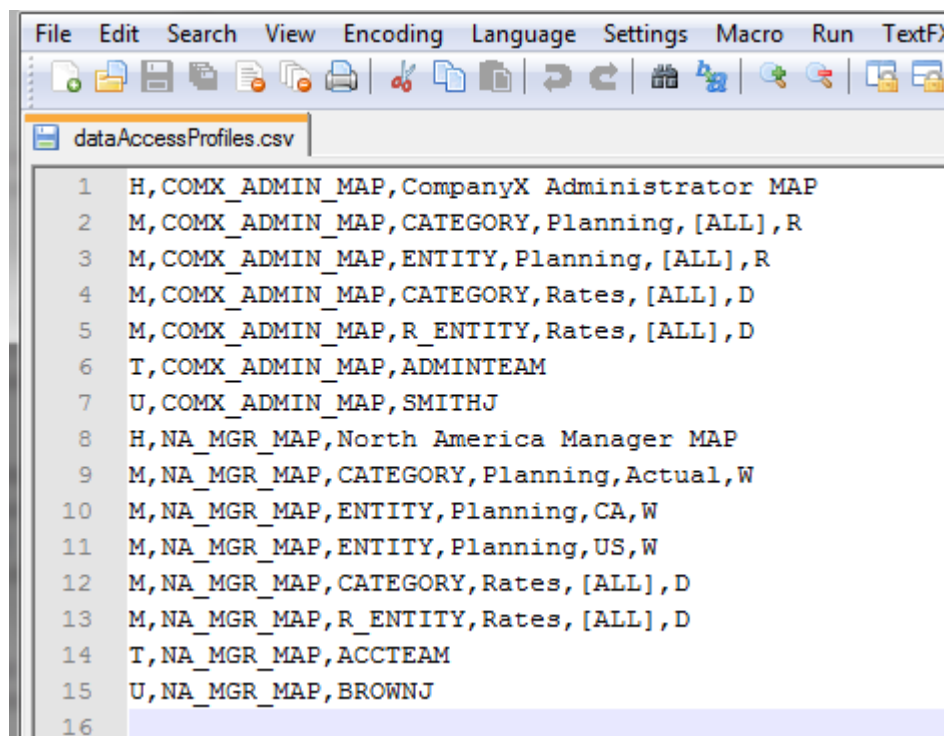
File Edit Search View Encoding Language Settings Macro Run TextFX

dataAccessProfiles.csv

1 H,COMX_ADMIN_MAP,CompanyX Administrator MAP
2 M,COMX_ADMIN_MAP,CATEGORY,Planning,[ALL],R
3 M,COMX_ADMIN_MAP,ENTITY,Planning,[ALL],R
4 M,COMX_ADMIN_MAP,CATEGORY,Rates,[ALL],D
5 M,COMX_ADMIN_MAP,R_ENTITY,Rates,[ALL],D
6 T,COMX_ADMIN_MAP,ADMINTEAM
7 U,COMX_ADMIN_MAP,SMITHJ
8 H,NA_MGR_MAP,North America Manager MAP
9 M,NA_MGR_MAP,CATEGORY,Planning,Actual,W
10 M,NA_MGR_MAP,ENTITY,Planning,CA,W
11 M,NA_MGR_MAP,ENTITY,Planning,US,W
12 M,NA_MGR_MAP,CATEGORY,Rates,[ALL],D
13 M,NA_MGR_MAP,R_ENTITY,Rates,[ALL],D
14 T,NA_MGR_MAP,ACCTEAM
15 U,NA_MGR_MAP,BROWNJ
16